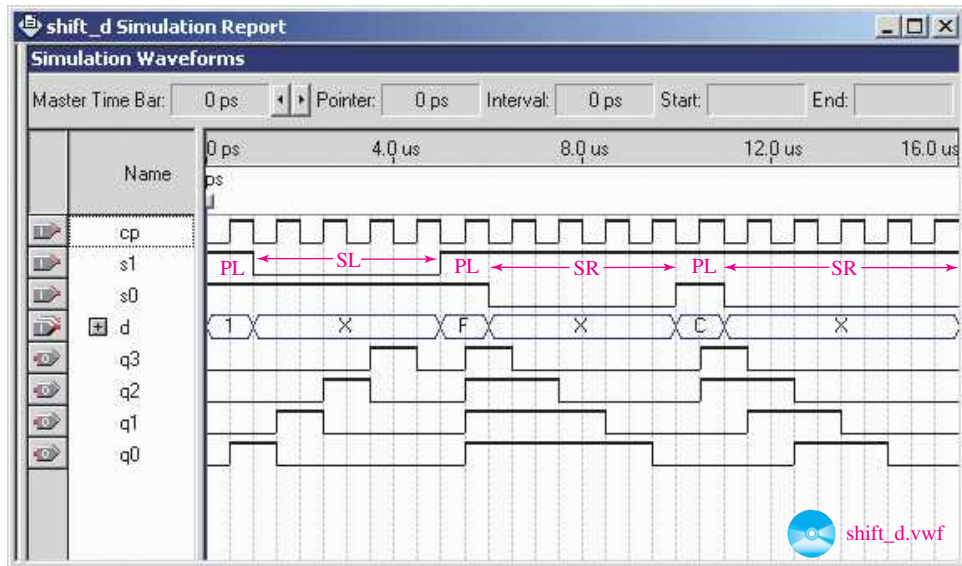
shift_d Simulation Report

Simulation Waveforms

Master Time Bar: 0 ps Pointer: 0 ps Interval: 0 ps Start: End:

Name

0 ps 4.0 us 8.0 us 12.0 us 16.0 us

0 ps

cp
s1
s0
d
q3
q2
q1
q0

PL SL PL SR PL SR

1 X F X C X

shift_d.vwf